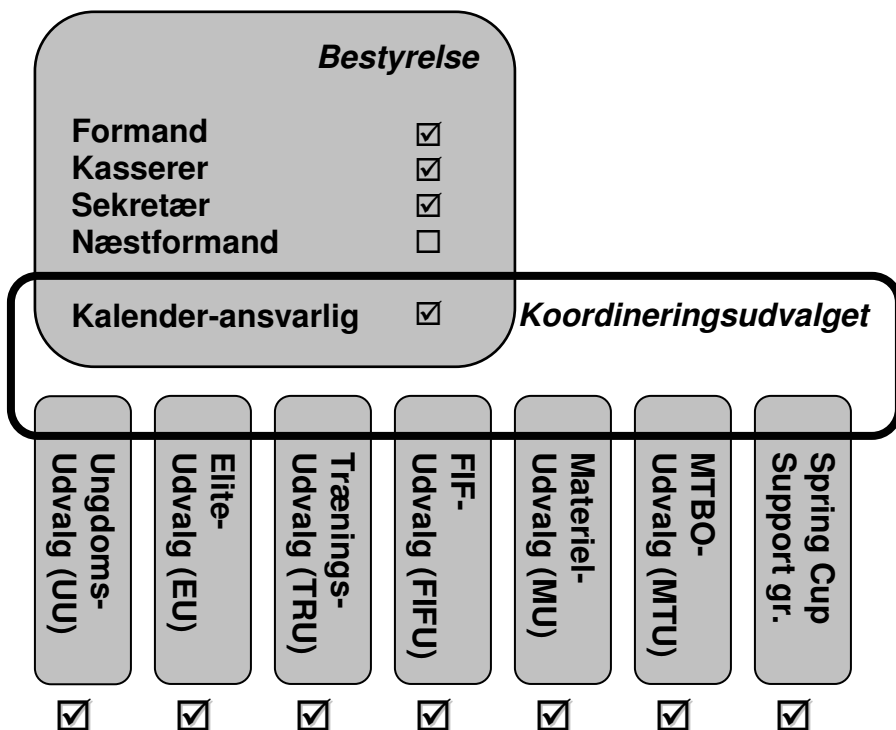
Bestyrelse

Formand ☑
Kasserer ☑
Sekretær ☑
Næstformand ☐

Kalender-ansvarlig ☑

Koordineringsudvalget

Ungdoms-Udvalg (UU)

Elite-Udvalg (EU)

Trænings-Udvalg (TRU)

FIF-Udvalg (FIFU)

Materiel-Udvalg (MU)

MTBO-Udvalg (MTU)

Spring Cup Support gr.

☑ ☑ ☑ ☑ ☑ ☑ ☑